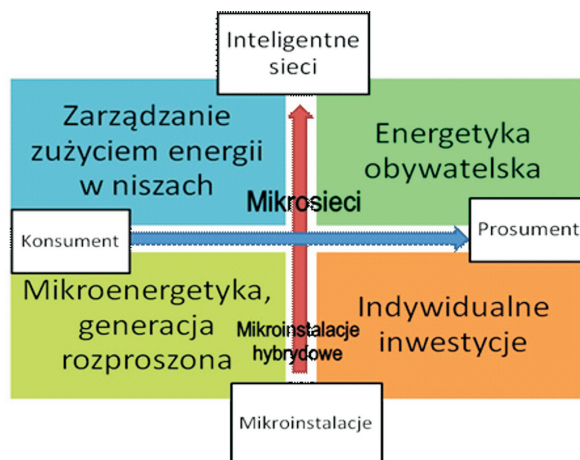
Inteligentne sieci

Zarządzanie zużyciem energii w niszach

Energetyka obywatelska

Mikrosieci

Konsument

Prosument

Mikroenergetyka, generacja rozproszona

Mikroinstalacje hybrydowe

Indywidualne inwestycje

Mikroinstalacje